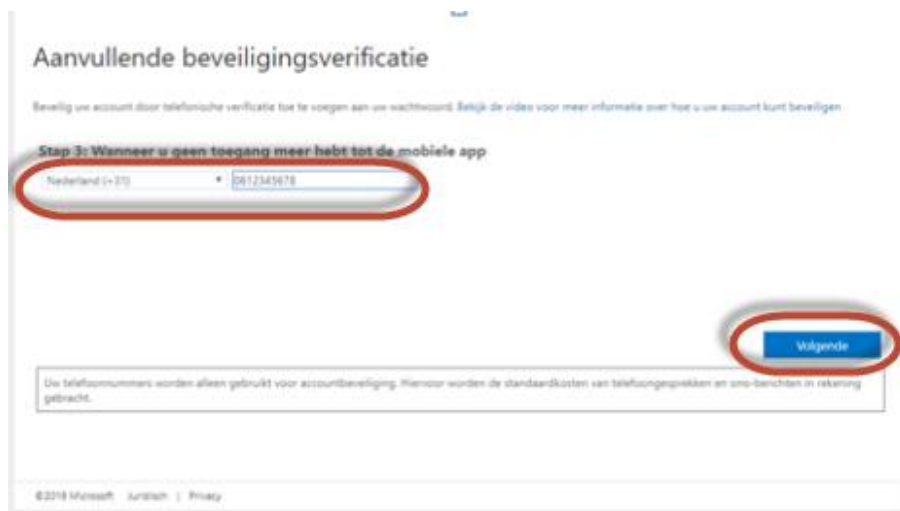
Aanvullende beveiligingsverificatie

Beveilig uw account door telefonische verificatie toe te voegen aan uw wachtwoord. Bekijk de video voor meer informatie over hoe u uw account kunt beveiligen

Stap 3: Wanneer u geen toegang meer hebt tot de mobiele app

Nederland (+31)

0612345678

Volgende

Uw telefoonnummers worden alleen gebruikt voor accountbeveiliging. Hiervoor worden de standaardkosten van telefoongesprekken en sms-berichten in rekening gebracht.

©2018 Microsoft Juridisch | Privacy